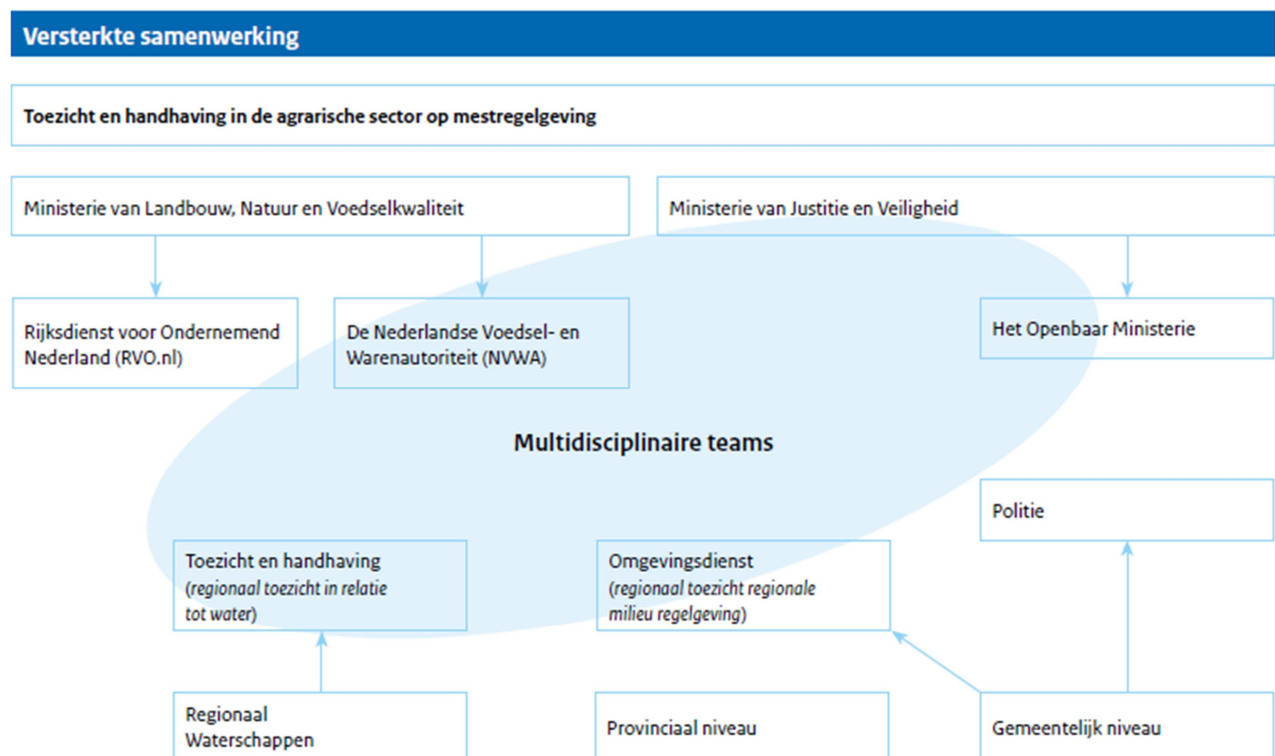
Versterkte samenwerking

Toezicht en handhaving in de agrarische sector op mestregelgeving

Ministerie van Landbouw, Natuur en Voedselkwaliteit

Ministerie van Justitie en Veiligheid

Rijksdienst voor Ondernemend Nederland (RVO.nl)

De Nederlandse Voedsel- en Warenautoriteit (NVWA)

Het Openbaar Ministerie

Multidisciplinaire teams

Politie

Toezicht en handhaving (*regionaal toezicht in relatie tot water*)

Omgevingsdienst (*regionaal toezicht regionale milieu regelgeving*)

Regionaal Waterschappen

Provinciaal niveau

Gemeentelijk niveau